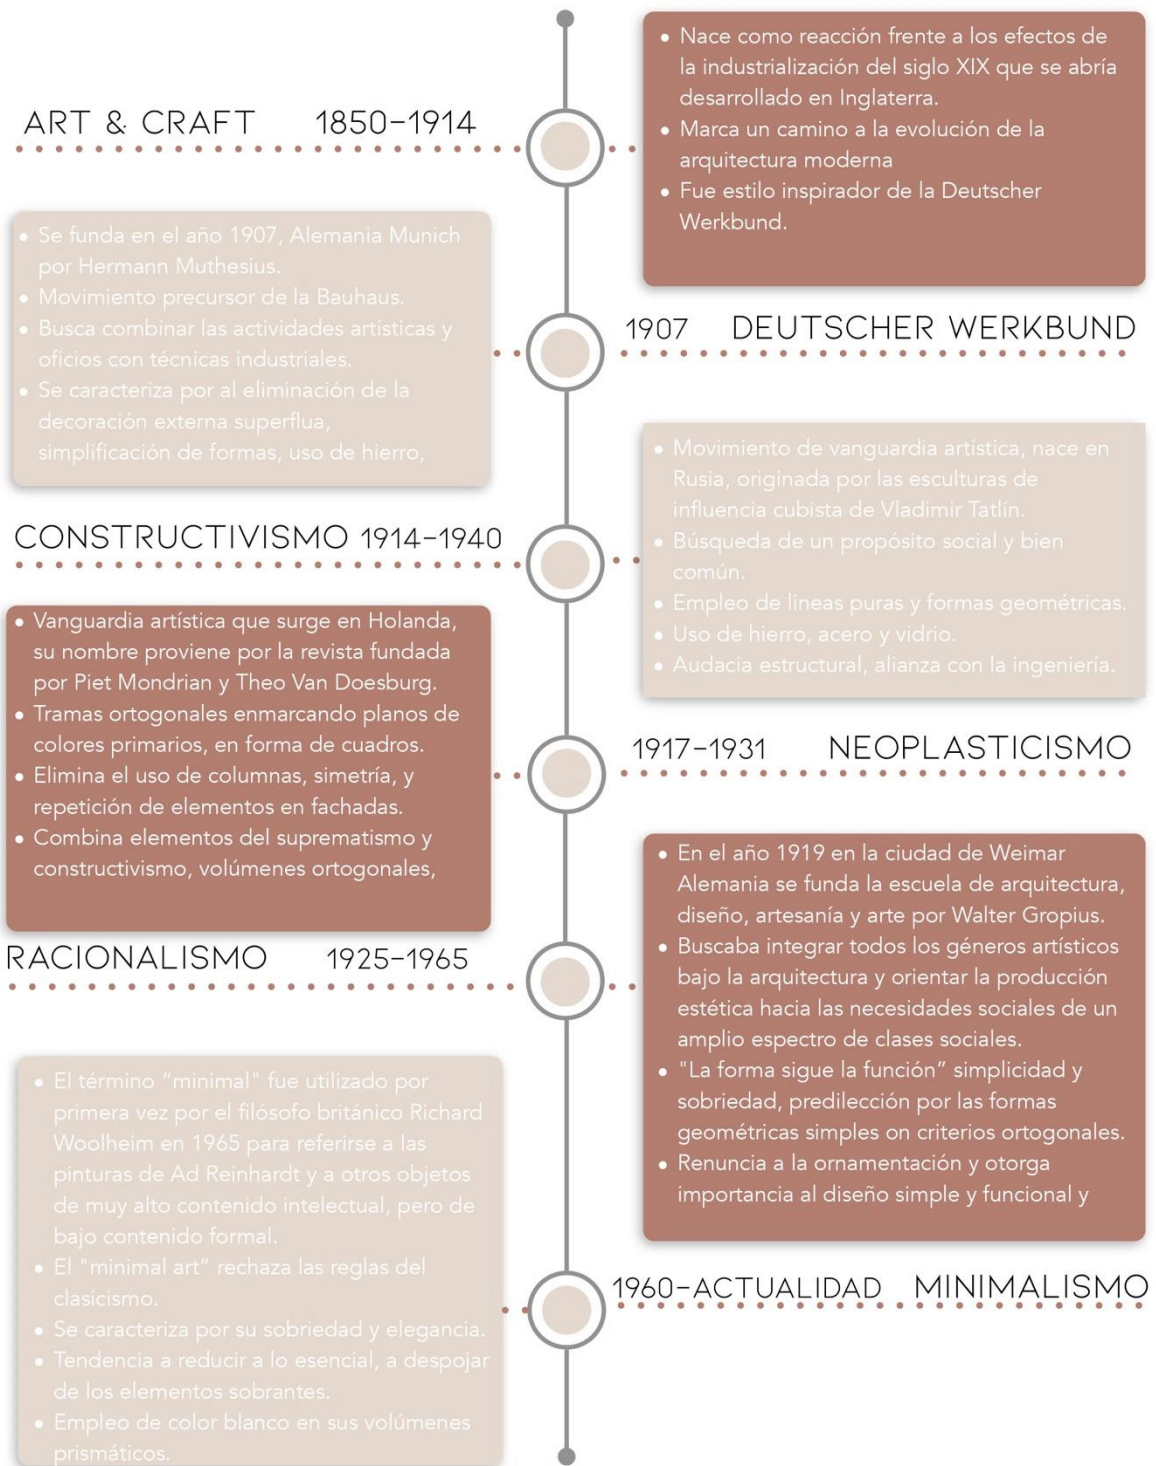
ART & CRAFT 1850-1914

• Nace como reacción frente a los efectos de la industrialización del siglo XIX que se abría desarrollado en Inglaterra.
• Marca un camino a la evolución de la arquitectura moderna
• Fue estilo inspirador de la Deutscher Werkbund.

• Se funda en el año 1907, Alemania Munich por Hermann Muthesius.
• Movimiento precursor de la Bauhaus.
• Busca combinar las actividades artísticas y oficios con técnicas industriales.
• Se caracteriza por al eliminación de la decoración externa superflua, simplificación de formas, uso de hierro,

1907 DEUTSCHER WERKBUND

• Movimiento de vanguardia artística, nace en Rusia, originada por las esculturas de influencia cubista de Vladimir Tatlín.
• Búsqueda de un propósito social y bien común.
• Empleo de lineas puras y formas geométricas.
• Uso de hierro, acero y vidrio.
• Audacia estructural, alianza con la ingeniería.

CONSTRUCTIVISMO 1914-1940

• Vanguardia artística que surge en Holanda, su nombre proviene por la revista fundada por Piet Mondrian y Theo Van Doesburg.
• Tramas ortogonales enmarcando planos de colores primarios, en forma de cuadros.
• Elimina el uso de columnas, simetría, y repetición de elementos en fachadas.
• Combina elementos del suprematismo y constructivismo, volúmenes ortogonales,

1917-1931 NEOPLASTICISMO

• En el año 1919 en la ciudad de Weimar Alemania se funda la escuela de arquitectura, diseño, artesanía y arte por Walter Gropius.
• Buscaba integrar todos los géneros artísticos bajo la arquitectura y orientar la producción estética hacia las necesidades sociales de un amplio espectro de clases sociales.
• "La forma sigue la función" simplicidad y sobriedad, predilección por las formas geométricas simples on criterios ortogonales.
• Renuncia a la ornamentación y otorga importancia al diseño simple y funcional y

RACIONALISMO 1925-1965

• El término "minimal" fue utilizado por primera vez por el filósofo británico Richard Woolheim en 1965 para referirse a las pinturas de Ad Reinhardt y a otros objetos de muy alto contenido intelectual, pero de bajo contenido formal.
• El "minimal art" rechaza las reglas del clasicismo.
• Se caracteriza por su sobriedad y elegancia.
• Tendencia a reducir a lo esencial, a despojar de los elementos sobrantes.
• Empleo de color blanco en sus volúmenes prismáticos.

1960-ACTUALIDAD MINIMALISMO